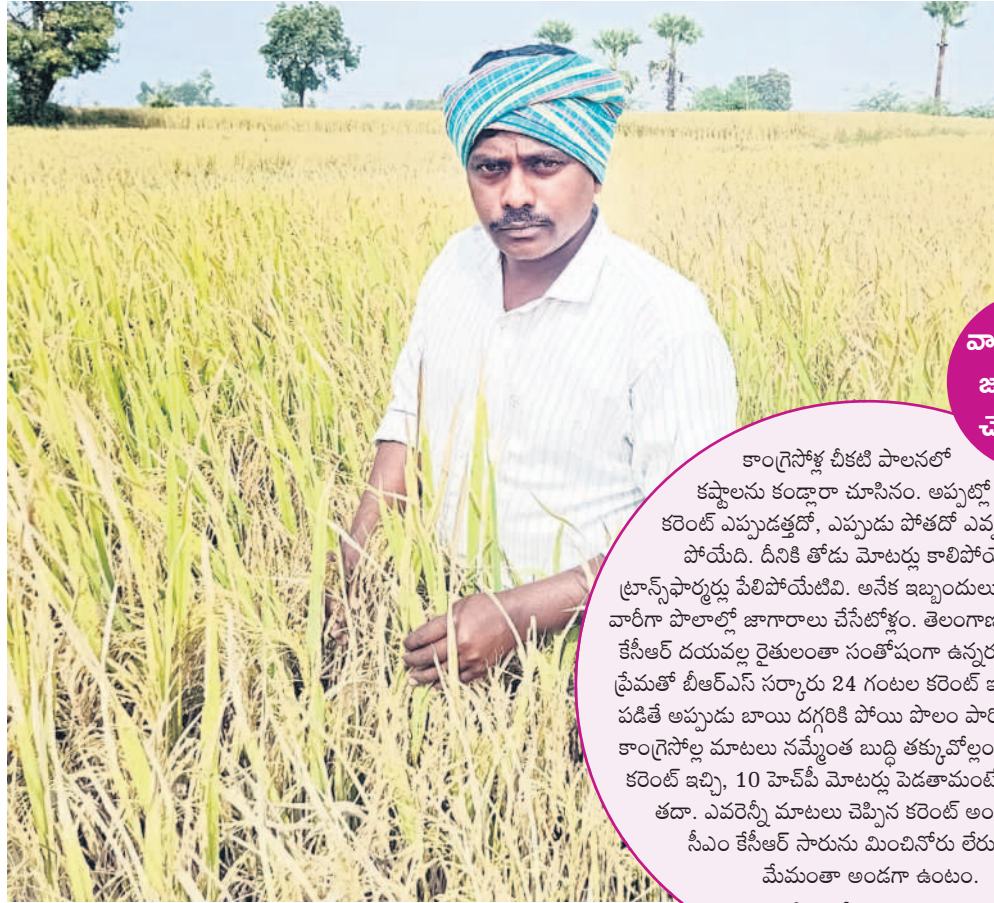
వా
జ
చె

కాంగ్రెసోళ్ల చీకటి పాలనలో కష్టాలను కండ్లారా చూసినం. అప్పట్లో కరెంట్ ఎప్పుడొత్తదో, ఎప్పుడు పోతదో ఎవ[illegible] పోయేది. దీనికి తోడు మోటర్లు కాలిపో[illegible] ట్రాన్స్‌ఫార్మర్లు పేలిపోయేటివి. అనేక ఇబ్బందులు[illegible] వారీగా పొలాల్లో జాగారాలు చేసేటోళ్లం. తెలంగాణ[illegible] కేసీఆర్ దయవల్ల రైతులంతా సంతోషంగా ఉన్నర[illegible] ప్రేమతో బీఆర్ఎస్ సర్కారు 24 గంటల కరెంట్ ఇ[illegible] పడితే అప్పుడు బాయి దగ్గరికి పోయి పొలం పారి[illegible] కాంగ్రెసోళ్ల మాటలు నమ్మేంత బుద్ధి తక్కువోల్లం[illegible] కరెంట్ ఇచ్చి, 10 హెచ్‌పీ మోటర్లు పెడతామంట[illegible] తదా. ఎవరెన్నీ మాటలు చెప్పిన కరెంట్ అం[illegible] సీఎం కేసీఆర్ సారును మించినోరు లేరు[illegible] మేమంతా అండగా ఉంటం.